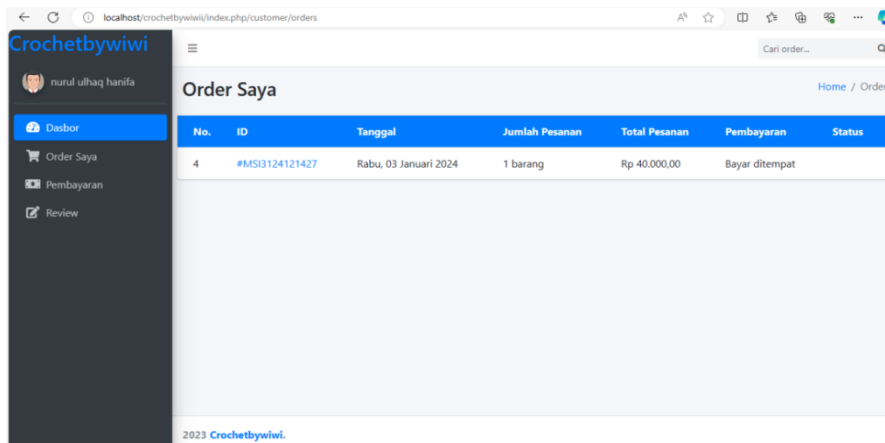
localhost/crochetbywiwi/index.php/customer/orders

Crochetbywiwi

nurul ulhaq hanifa

Dasbor
Order Saya
Pembayaran
Review

Cari order...

Order Saya

Home / Order

| No. | ID | Tanggal | Jumlah Pesanan | Total Pesanan | Pembayaran | Status |
|---|---|---|---|---|---|---|
| 4 | #MSI3124121427 | Rabu, 03 Januari 2024 | 1 barang | Rp 40.000,00 | Bayar ditempat | |

2023 Crochetbywiwi.